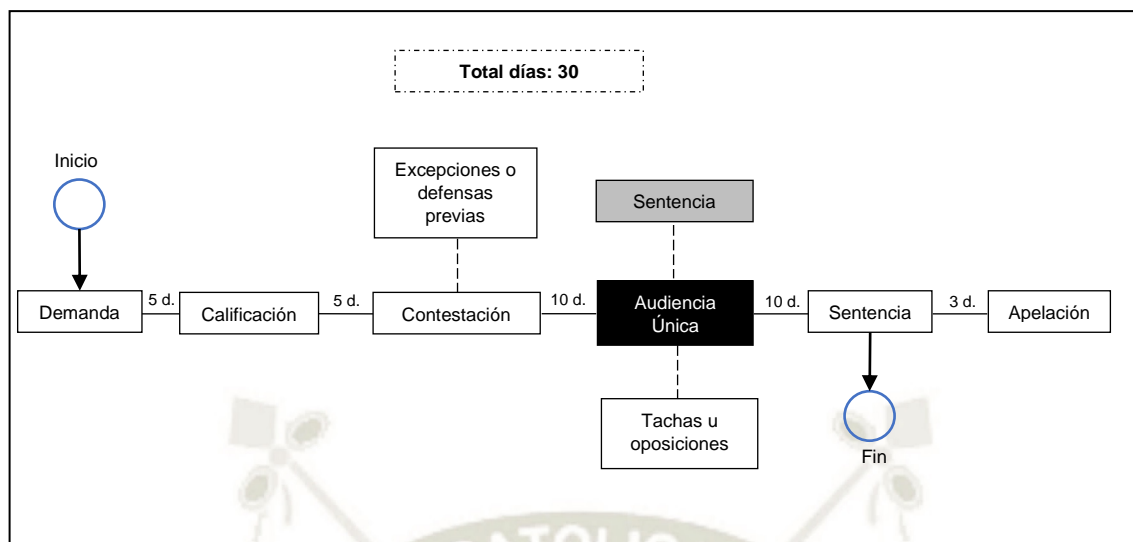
Total días: 30

Inicio

Excepciones o defensas previas

Sentencia

Demanda

5 d.

Calificación

5 d.

Contestación

10 d.

Audiencia Única

10 d.

Sentencia

3 d.

Apelación

Tachas u oposiciones

Fin